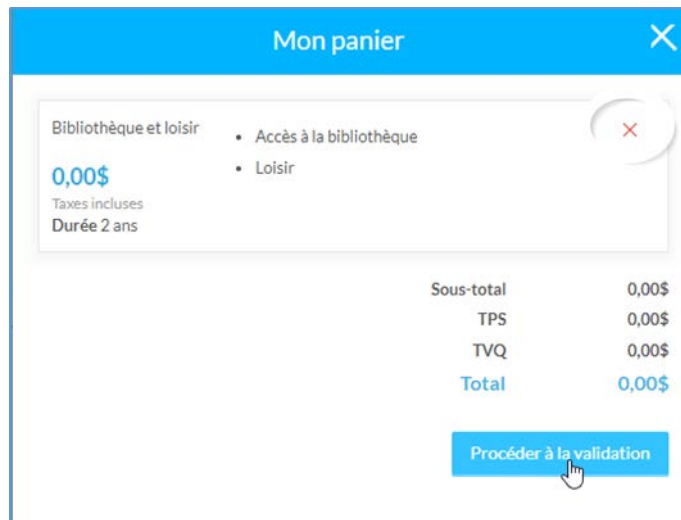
Mon panier

Bibliothèque et loisir

0,00$

Taxes incluses

Durée 2 ans

- Accès à la bibliothèque
- Loisir

| | |
|---|---|
| Sous-total | 0,00$ |
| TPS | 0,00$ |
| TVQ | 0,00$ |
| Total | 0,00$ |

Procéder à la validation